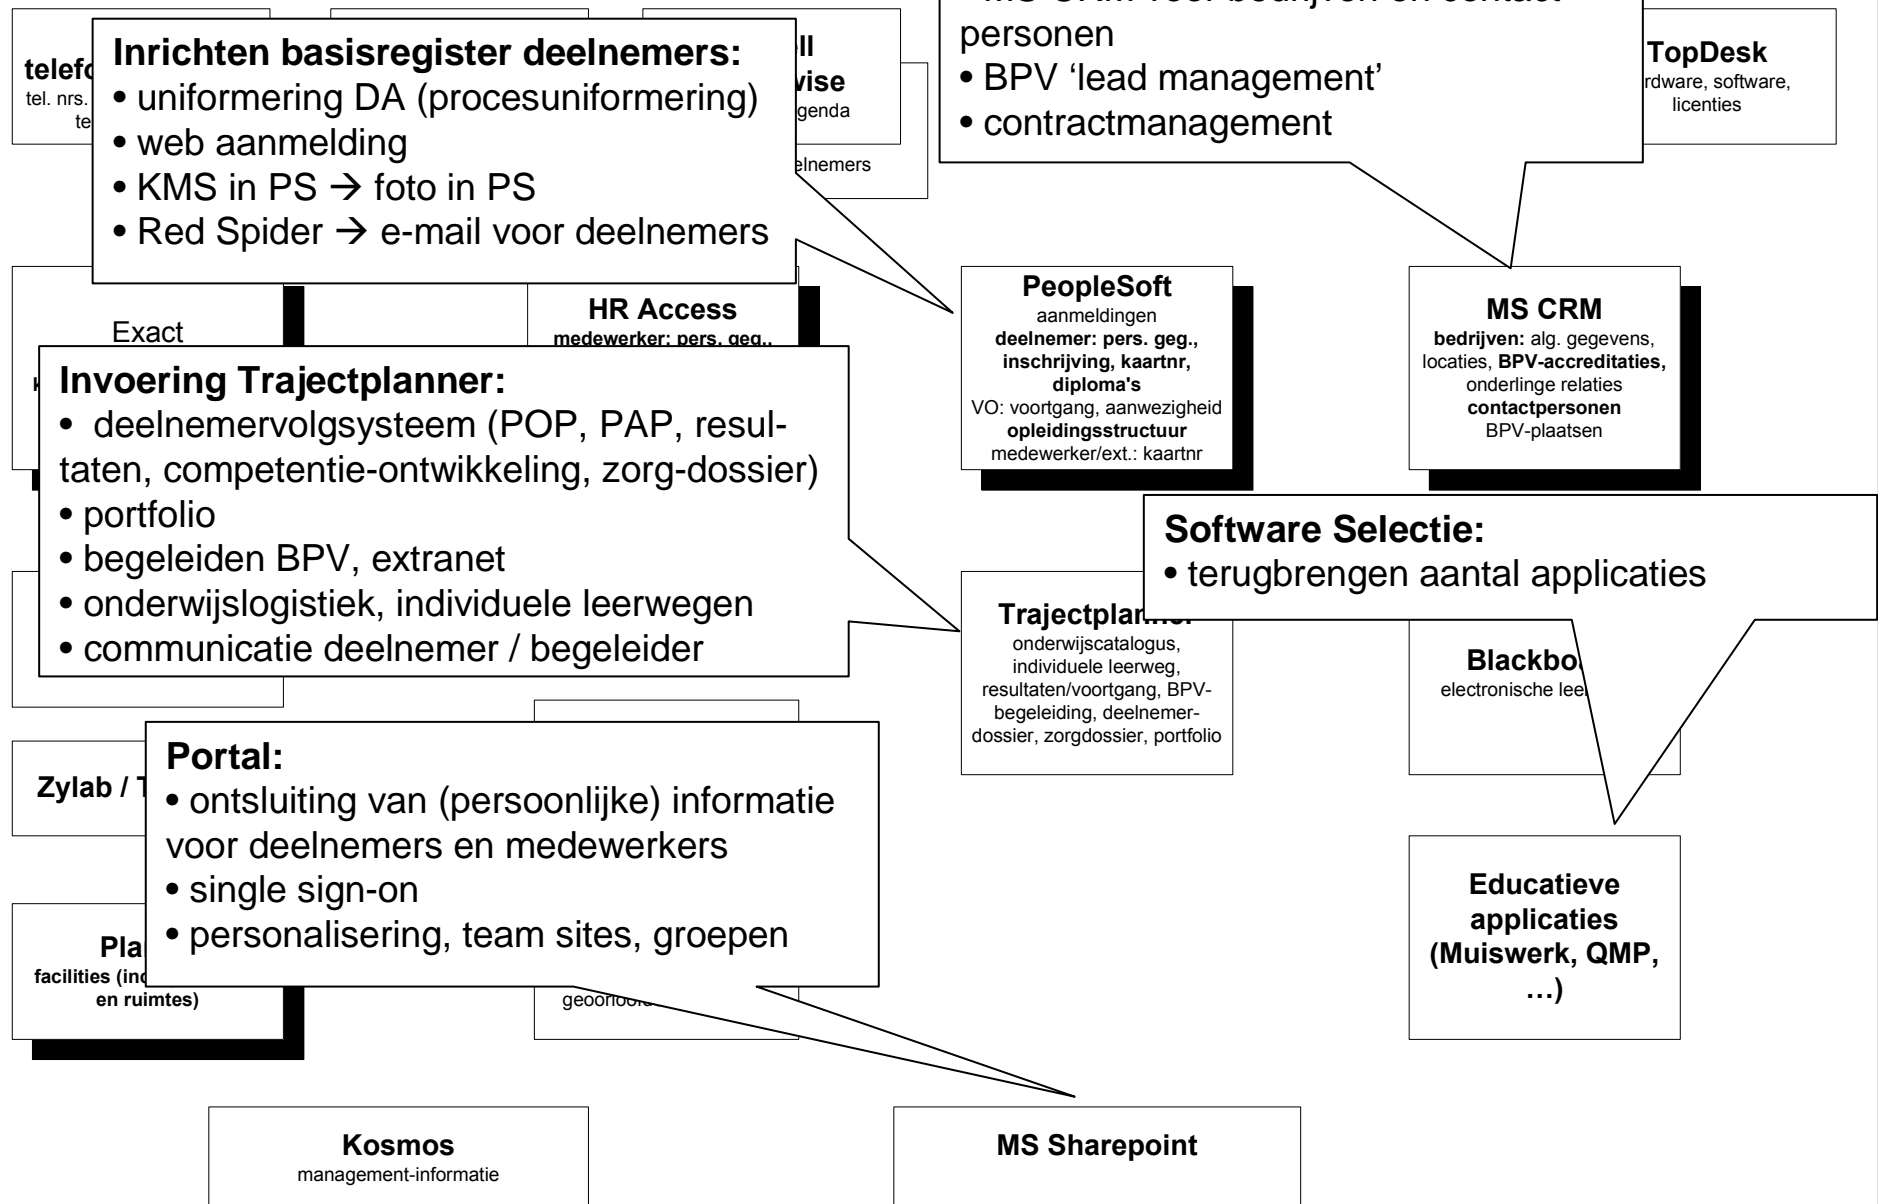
telefo
tel. nrs.
te

Inrichten basisregister deelnemers:
• uniformering DA (procesuniformering)
• web aanmelding
• KMS in PS → foto in PS
• Red Spider → e-mail voor deelnemers

ll
wise
genda
elnemers

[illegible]
personen
• BPV 'lead management'
• contractmanagement

TopDesk
rdware, software, licenties

Exact

HR Access
medewerker: pers. geg.,

PeopleSoft
aanmeldingen
deelnemer: pers. geg., inschrijving, kaartnr, diploma's
VO: voortgang, aanwezigheid
opleidingsstructuur
medewerker/ext.: kaartnr

MS CRM
bedrijven: alg. gegevens, locaties, BPV-accreditaties, onderlinge relaties
contactpersonen
BPV-plaatsen

Invoering Trajectplanner:
• deelnemervolgsysteem (POP, PAP, resultaten, competentie-ontwikkeling, zorg-dossier)
• portfolio
• begeleiden BPV, extranet
• onderwijslogistiek, individuele leerwegen
• communicatie deelnemer / begeleider

Software Selectie:
• terugbrengen aantal applicaties

Trajectplanner
onderwijscatalogus, individuele leerweg, resultaten/voortgang, BPV-begeleiding, deelnemer-dossier, zorgdossier, portfolio

Blackbo
electronische lee

Zylab / T

Portal:
• ontsluiting van (persoonlijke) informatie voor deelnemers en medewerkers
• single sign-on
• personalisering, team sites, groepen

Pla
facilities (inc
en ruimtes)

geoorloo

Educatieve applicaties (Muiswerk, QMP, …)

Kosmos
management-informatie

MS Sharepoint